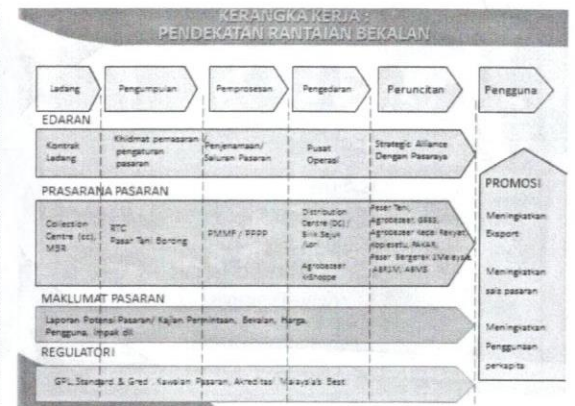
KERANGKA KERJA :
PENDEKATAN RANTAIAN BEKALAN

Ladang
Pengumpulan
Pemprosesan
Pengedaran
Peruncitan
Pengguna

EDARAN

Kontrak Ladang
Khidmat pemasaran / pengaturan pasaran
Penjenamaan/ Saluran Pasaran
Pusat Operasi
Strategic Alliance Dengan Pasaraya

PRASARANA PASARAN

Collection Centre (cc), MSR
RTC
Pasar Tani Borong
PMMF / PPPP
Distribution Centre (DC)/ Bilik Sejuk /Lori
Agrobazaar
Pasar Tani, Agrobazaar BBBB, Agrobazaar Kedai Rakyat, Kiosk/Setu, PAKAR, Pasar Bergerak 1Malaysia, ABR1M, ABMS
Agrobazaar eShoppe

PROMOSI

Meningkatkan Eksport

Meningkatkan saiz pasaran

Meningkatkan Penggunaan perkapita

MAKLUMAT PASARAN

Laporan Potensi Pasaran/ Kajian Permintaan, Bekalan, Harga, Pengguna, Impak dll

REGULATORI

GPL, Standard & Gred , Kawalan Pasaran, Akreditasi Malaysia's Best